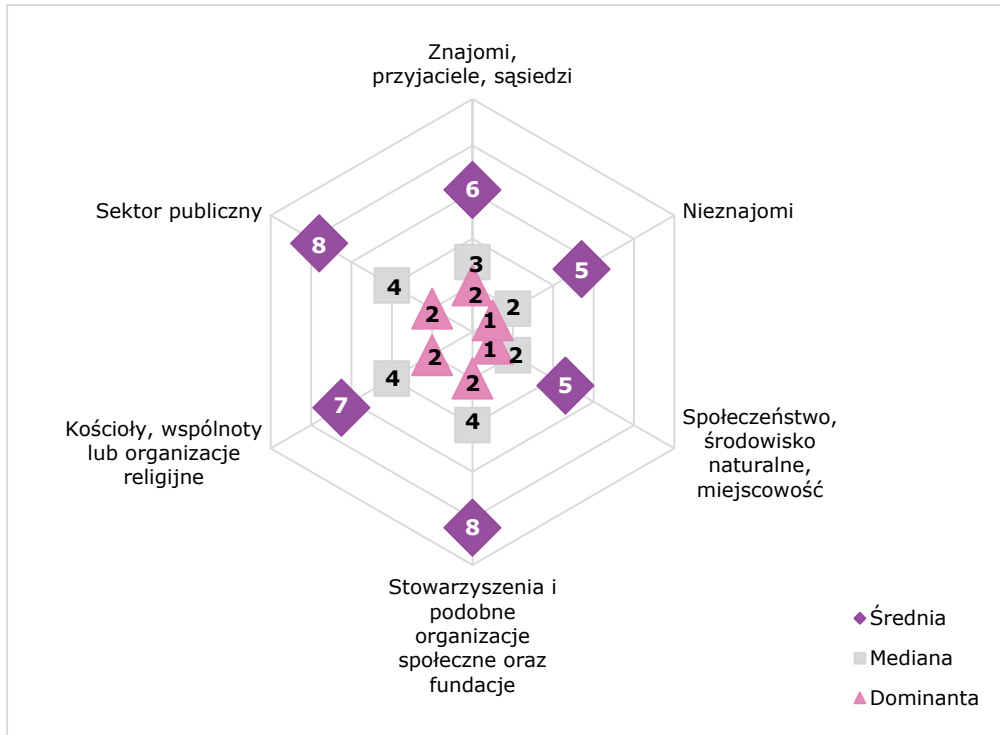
Znajomi, przyjaciele, sąsiedzi

Nieznajomi

Społeczeństwo, środowisko naturalne, miejscowość

Stowarzyszenia i podobne organizacje społeczne oraz fundacje

Kościoły, wspólnoty lub organizacje religijne

Sektor publiczny

6
5
5
8
7
8

3
2
2
4
4
4

2
1
1
2
2
2

Średnia
Mediana
Dominanta